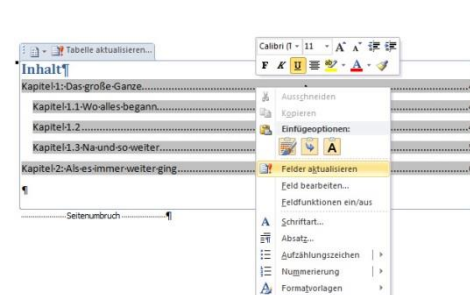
Tabelle aktualisieren...

Calibri (T - 11 - A A
F K U

Inhalt¶

Kapitel·1:·Das·große·Ganze.......................

Kapitel·1.1·Wo·alles·begann.......................

Kapitel·1.2.......................

Kapitel·1.3·Na·und·so·weiter.......................

Kapitel·2:·Als·es·immer·weiter·ging.......................

¶

Seitenumbruch ¶

Ausschneiden
Kopieren
Einfügeoptionen:
A
Felder aktualisieren
Feld bearbeiten...
Feldfunktionen ein/aus
Schriftart...
Absatz...
Aufzählungszeichen
Nummerierung
Formatvorlagen